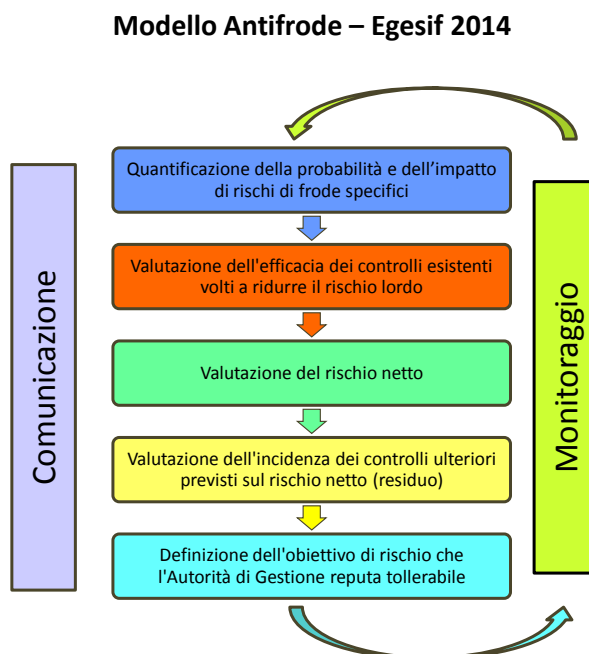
Modello Antifrode – Egesif 2014

Comunicazione

Quantificazione della probabilità e dell’impatto di rischi di frode specifici

Valutazione dell'efficacia dei controlli esistenti volti a ridurre il rischio lordo

Valutazione del rischio netto

Valutazione dell'incidenza dei controlli ulteriori previsti sul rischio netto (residuo)

Definizione dell'obiettivo di rischio che l'Autorità di Gestione reputa tollerabile

Monitoraggio